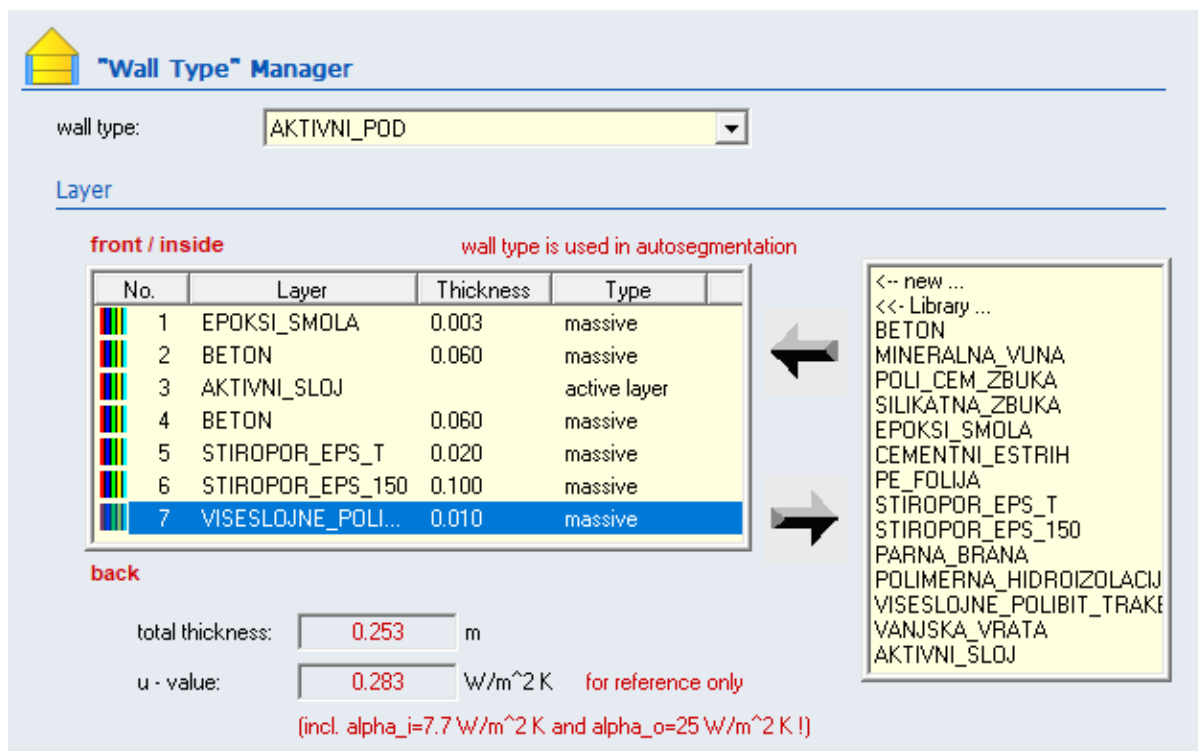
"Wall Type" Manager

wall type: AKTIVNI_POD

Layer

front / inside

wall type is used in autosegmentation

| No. | Layer | Thickness | Type |
|---|---|---|---|
| 1 | EPOKSI_SMOLA | 0.003 | massive |
| 2 | BETON | 0.060 | massive |
| 3 | AKTIVNI_SLOJ | | active layer |
| 4 | BETON | 0.060 | massive |
| 5 | STIROPOR_EPS_T | 0.020 | massive |
| 6 | STIROPOR_EPS_150 | 0.100 | massive |
| 7 | VISESLOJNE_POLI... | 0.010 | massive |

back

total thickness: 0.253 m

u - value: 0.283 W/m^2 K for reference only

(incl. alpha_i=7.7 W/m^2 K and alpha_o=25 W/m^2 K !)

<-- new ...
<<- Library ...
BETON
MINERALNA_VUNA
POLI_CEM_ZBUKA
SILIKATNA_ZBUKA
EPOKSI_SMOLA
CEMENTNI_ESTRIH
PE_FOLIJA
STIROPOR_EPS_T
STIROPOR_EPS_150
PARNA_BRANA
POLIMERNA_HIDROIZOLACIJ
VISESLOJNE_POLIBIT_TRAKE
VANJSKA_VRATA
AKTIVNI_SLOJ